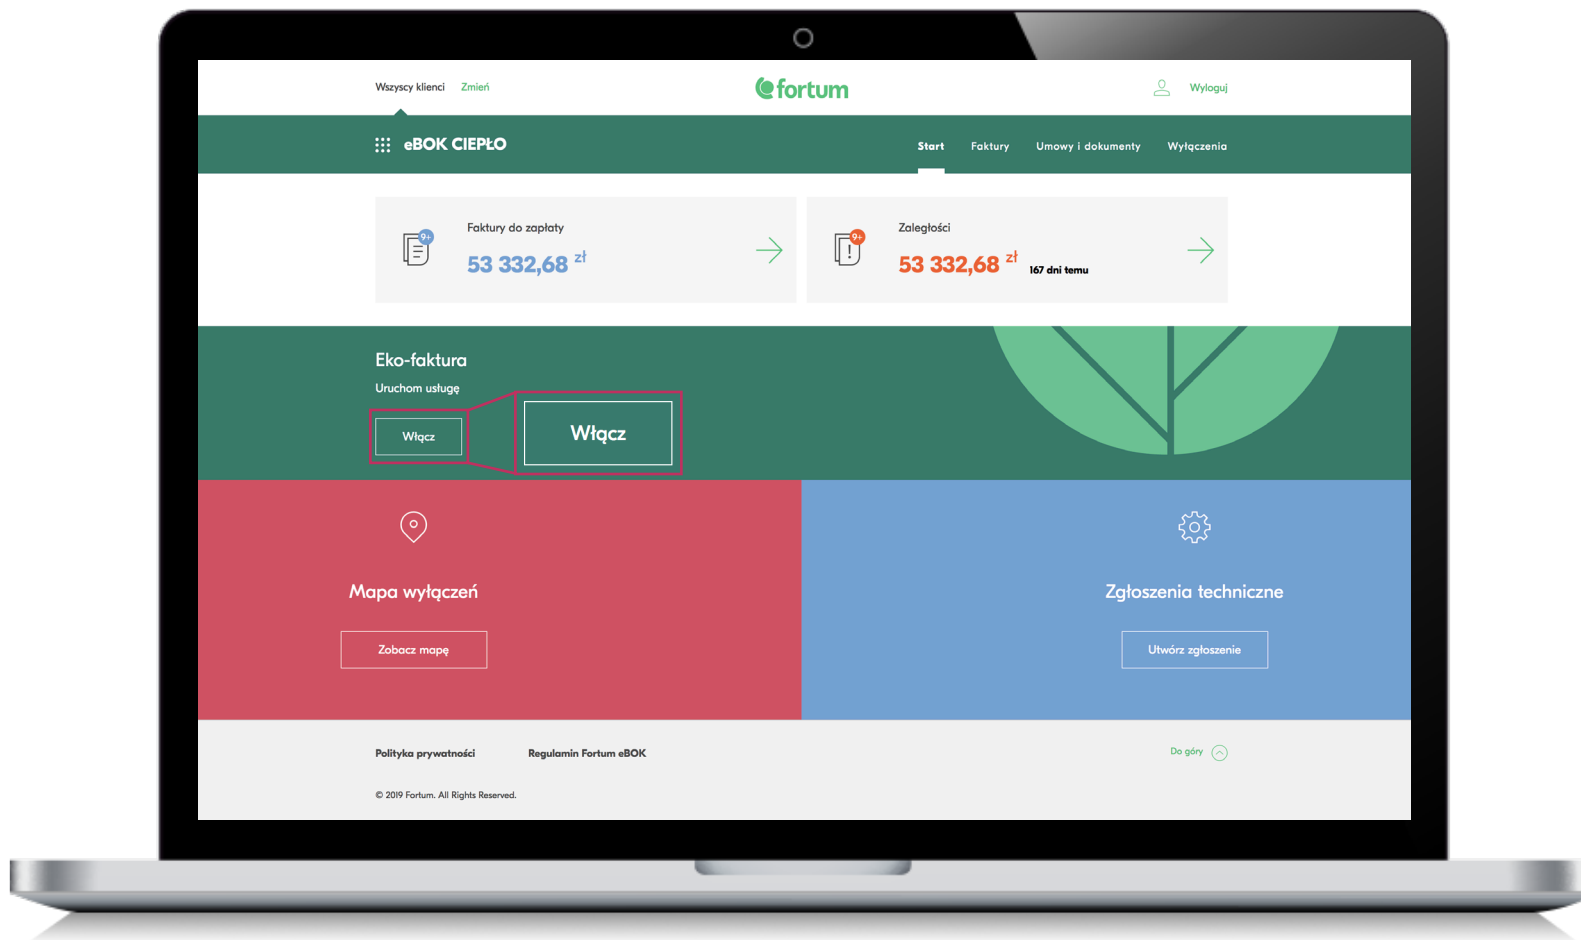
Wszyscy klienci Zmień

fortum

Wyloguj

eBOK CIEPŁO

Start Faktury Umowy i dokumenty Wyłączenia

9+

Faktury do zapłaty

53 332,68 zł

9+

Zaległości

53 332,68 zł 167 dni temu

Eko-faktura

Uruchom usługę

Włącz

Włącz

Mapa wyłączeń

Zobacz mapę

Zgłoszenia techniczne

Utwórz zgłoszenie

Polityka prywatności Regulamin Fortum eBOK

Do góry

© 2019 Fortum. All Rights Reserved.